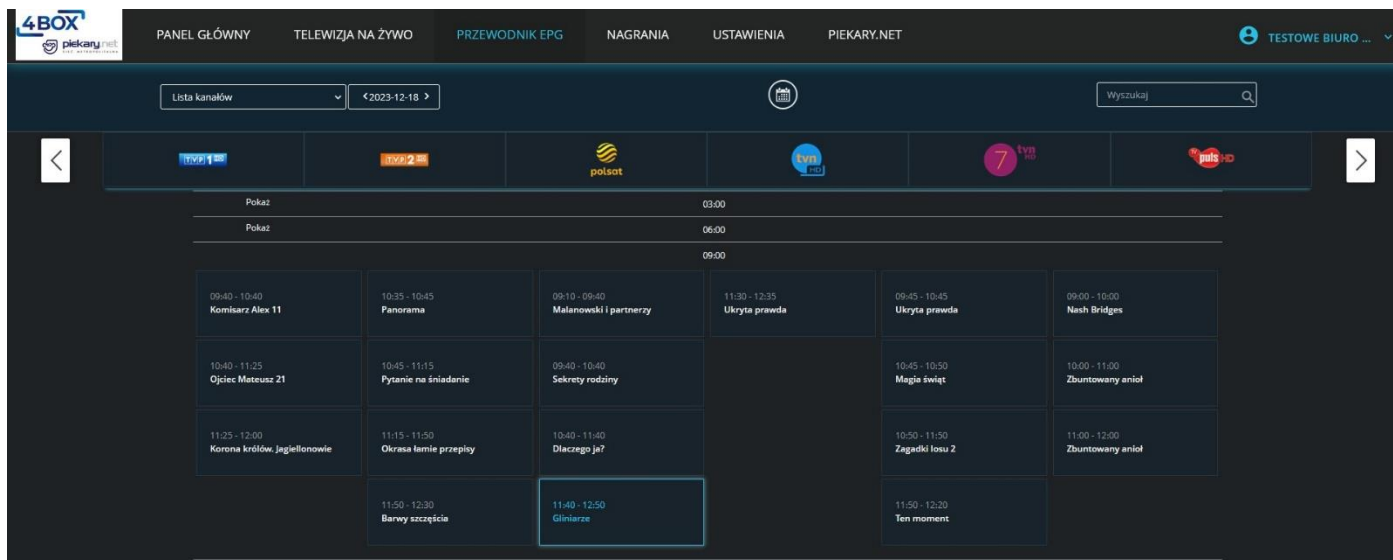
4BOX piekary.net

PANEL GŁÓWNY TELEWIZJA NA ŻYWO PRZEWODNIK EPG NAGRANIA USTAWIENIA PIEKARY.NET

TESTOWE BIURO ...

Lista kanałów

<2023-12-18 >

Wyszukaj

TVP 1 HD TVP 2 HD polsat tvn HD 7 tvn HD puls HD

Pokaż 03:00

Pokaż 06:00

09:00

| | | | | | |
|---|---|---|---|---|---|
| 09:40 - 10:40 Komisarz Alex 11 | 10:35 - 10:45 Panorama | 09:10 - 09:40 Malanowski i partnerzy | 11:30 - 12:35 Ukryta prawda | 09:45 - 10:45 Ukryta prawda | 09:00 - 10:00 Nash Bridges |
| 10:40 - 11:25 Ojciec Mateusz 21 | 10:45 - 11:15 Pytanie na śniadanie | 09:40 - 10:40 Sekrety rodziny | | 10:45 - 10:50 Magia świąt | 10:00 - 11:00 Zbuntowany anioł |
| 11:25 - 12:00 Korona królów. Jagiellonowie | 11:15 - 11:50 Okrasa łamie przepisy | 10:40 - 11:40 Dlaczego ja? | | 10:50 - 11:50 Zagadki losu 2 | 11:00 - 12:00 Zbuntowany anioł |
| | 11:50 - 12:30 Barwy szczęścia | 11:40 - 12:50 Gliniarze | | 11:50 - 12:20 Ten moment | |